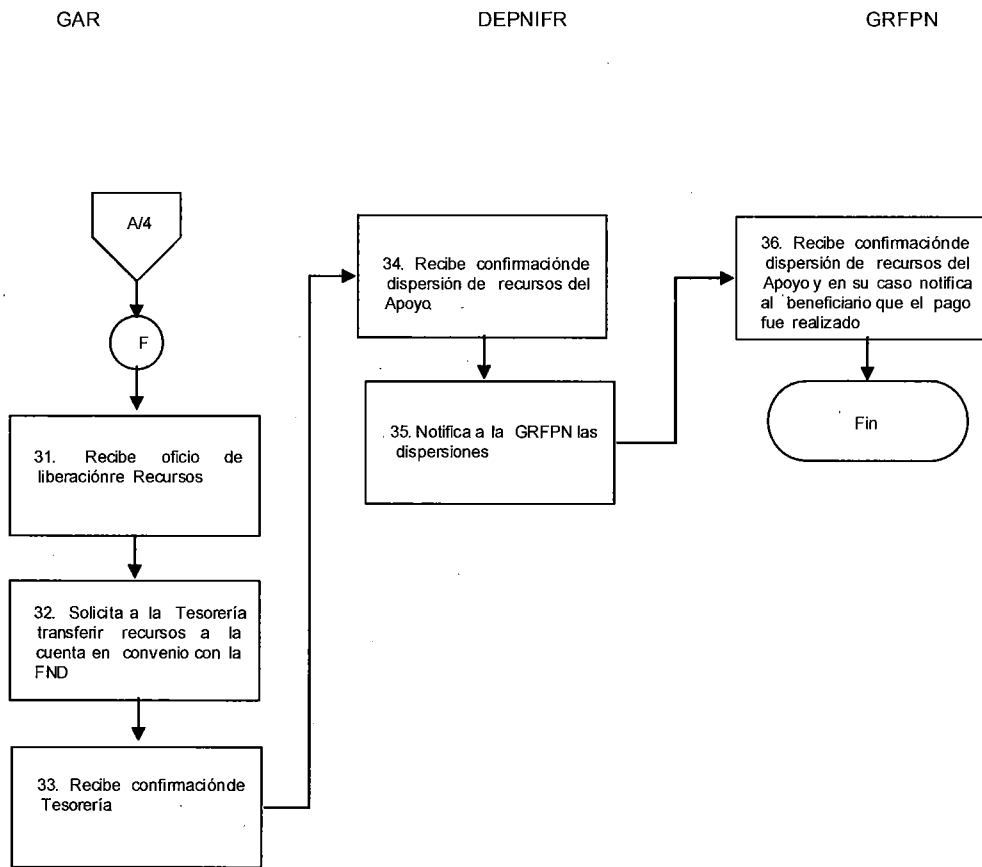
GAR

DEPNIFR

GRFPN

A/4

F

31. Recibe oficio de liberaciónre Recursos

32. Solicita a la Tesorería transferir recursos a la cuenta en convenio con la FND

33. Recibe confirmaciónde Tesorería

34. Recibe confirmaciónde dispersión de recursos del Apoyo.

35. Notifica a la GRFPN las dispersiones

36. Recibe confirmaciónde dispersión de recursos del Apoyo y en su caso notifica al beneficiario que el pago fue realizado

Fin